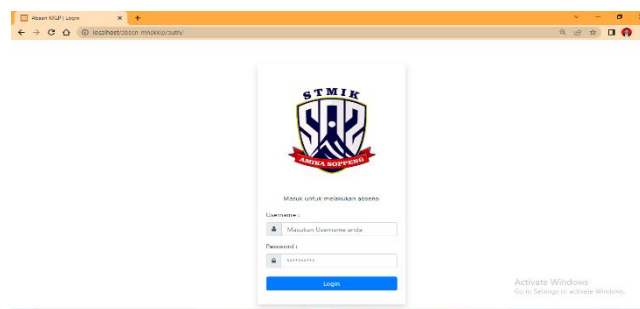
Absen MKLP | Login
localhost/absen_mkklp/auth/

STMIK
AMIKA SOPPENG

Masuk untuk melakukan absensi

Username :
Masukkan Username anda

Password :
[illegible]

Login

Activate Windows
Go to Settings to activate Windows.